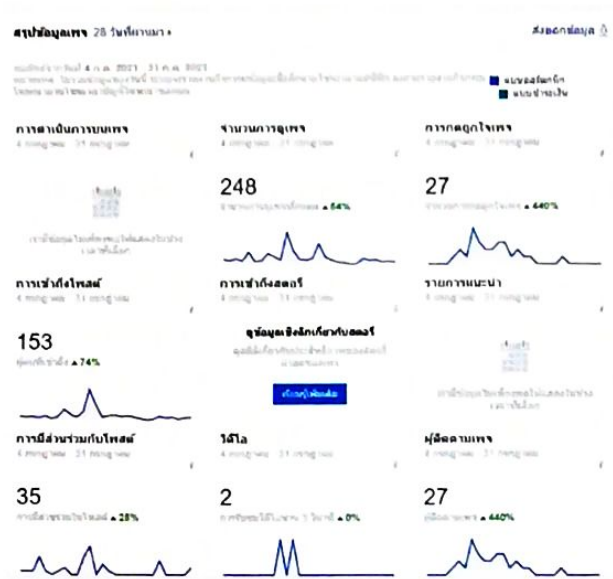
สรุปข้อมูลเพจ 28 วันที่ผ่านมา ▾

ส่งออกข้อมูล

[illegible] 4 ก.ค. 2021 - 31 ก.ค. 2021
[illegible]

แบบออร์แกนิก
แบบชำระเงิน

การดำเนินการบนเพจ
4 กรกฎาคม - 31 กรกฎาคม

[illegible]

จำนวนการดูเพจ
4 กรกฎาคม - 31 กรกฎาคม

248
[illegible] ▲ 84%

การกดถูกใจเพจ
4 กรกฎาคม - 31 กรกฎาคม

27
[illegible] ▲ 440%

การเข้าถึงโพสต์
4 กรกฎาคม - 31 กรกฎาคม

153
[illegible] ▲ 74%

การเข้าถึงสตอรี่
4 กรกฎาคม - 31 กรกฎาคม

ดูข้อมูลเชิงลึกเกี่ยวกับสตอรี่
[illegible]

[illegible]

รายการแนะนำ
4 กรกฎาคม - 31 กรกฎาคม

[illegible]

การมีส่วนร่วมกับโพสต์
4 กรกฎาคม - 31 กรกฎาคม

35
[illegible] ▲ 28%

วิดีโอ
4 กรกฎาคม - 31 กรกฎาคม

2
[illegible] 3 วินาที ▲ 0%

ผู้ติดตามเพจ
4 กรกฎาคม - 31 กรกฎาคม

27
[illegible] ▲ 440%